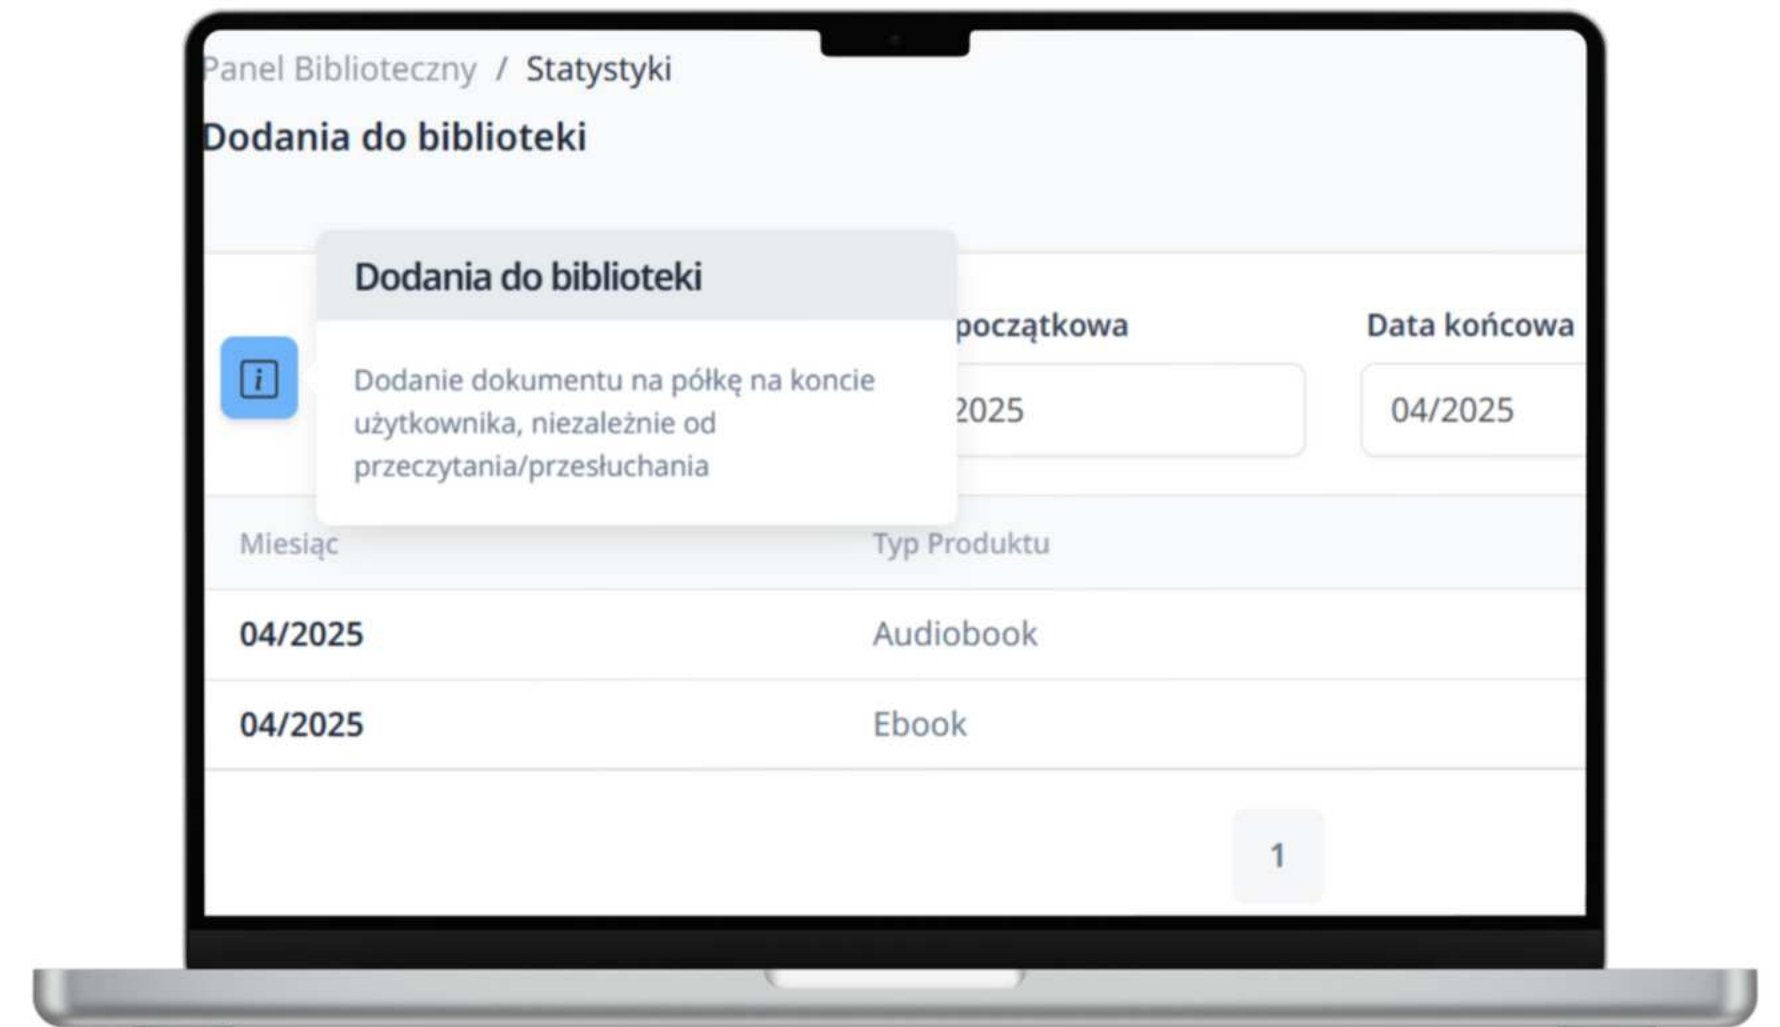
Panel Biblioteczny / Statystyki

Dodania do biblioteki

Dodania do biblioteki

Dodanie dokumentu na półkę na koncie użytkownika, niezależnie od przeczytania/przesłuchania

początkowa

2025

Data końcowa

04/2025

| Miesiąc | Typ Produktu |
|---|---|
| 04/2025 | Audiobook |
| 04/2025 | Ebook |

1